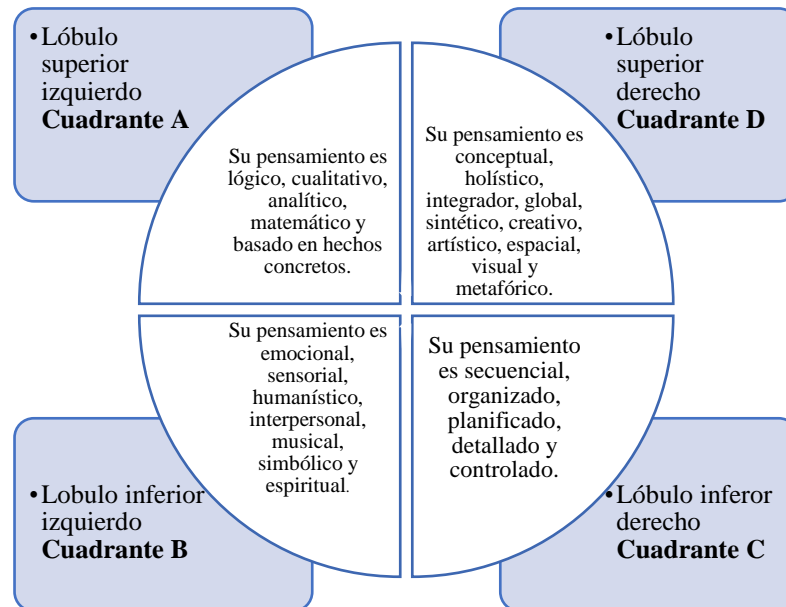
•Lóbulo superior izquierdo **Cuadrante A**

Su pensamiento es lógico, cualitativo, analítico, matemático y basado en hechos concretos.

•Lóbulo superior derecho **Cuadrante D**

Su pensamiento es conceptual, holístico, integrador, global, sintético, creativo, artístico, espacial, visual y metafórico.

Su pensamiento es emocional, sensorial, humanístico, interpersonal, musical, simbólico y espiritual.

Su pensamiento es secuencial, organizado, planificado, detallado y controlado.

•Lobulo inferior izquierdo **Cuadrante B**

•Lóbulo inferor derecho **Cuadrante C**